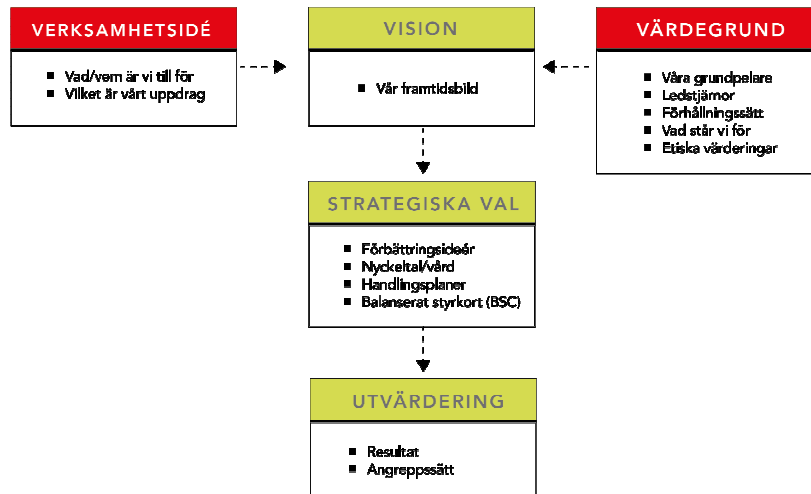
VERKSAMHETSIDÉ

- Vad/vem är vi till för
- Vilket är vårt uppdrag

VISION

- Vår framtidsbild

VÄRDEGRUND

- Våra grundpelare
- Ledstjärnor
- Förhållningssätt
- Vad står vi för
- Etiska värderingar

STRATEGISKA VAL

- Förbättringsideér
- Nyckeltal/vård
- Handlingsplaner
- Balanserat styrkort (BSC)

UTVÄRDERING

- Resultat
- Angreppssätt